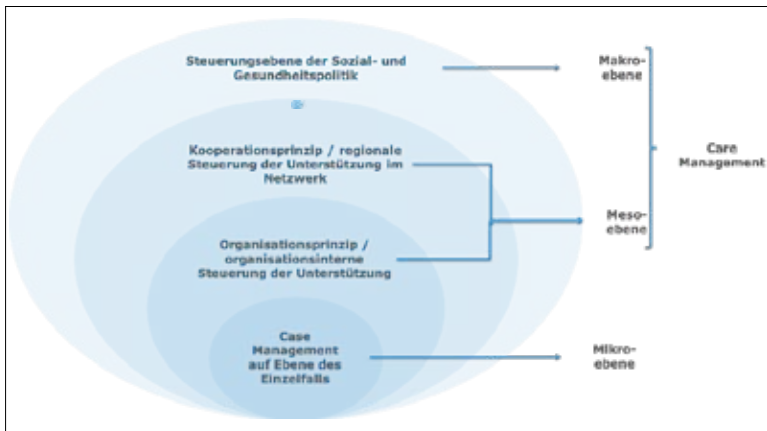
Steuerungsebene der Sozial- und Gesundheitspolitik

Kooperationsprinzip / regionale Steuerung der Unterstützung im Netzwerk

Organisationsprinzip / organisationsinterne Steuerung der Unterstützung

Case Management auf Ebene des Einzelfalls

Makro-ebene

Meso-ebene

Mikro-ebene

Care Management